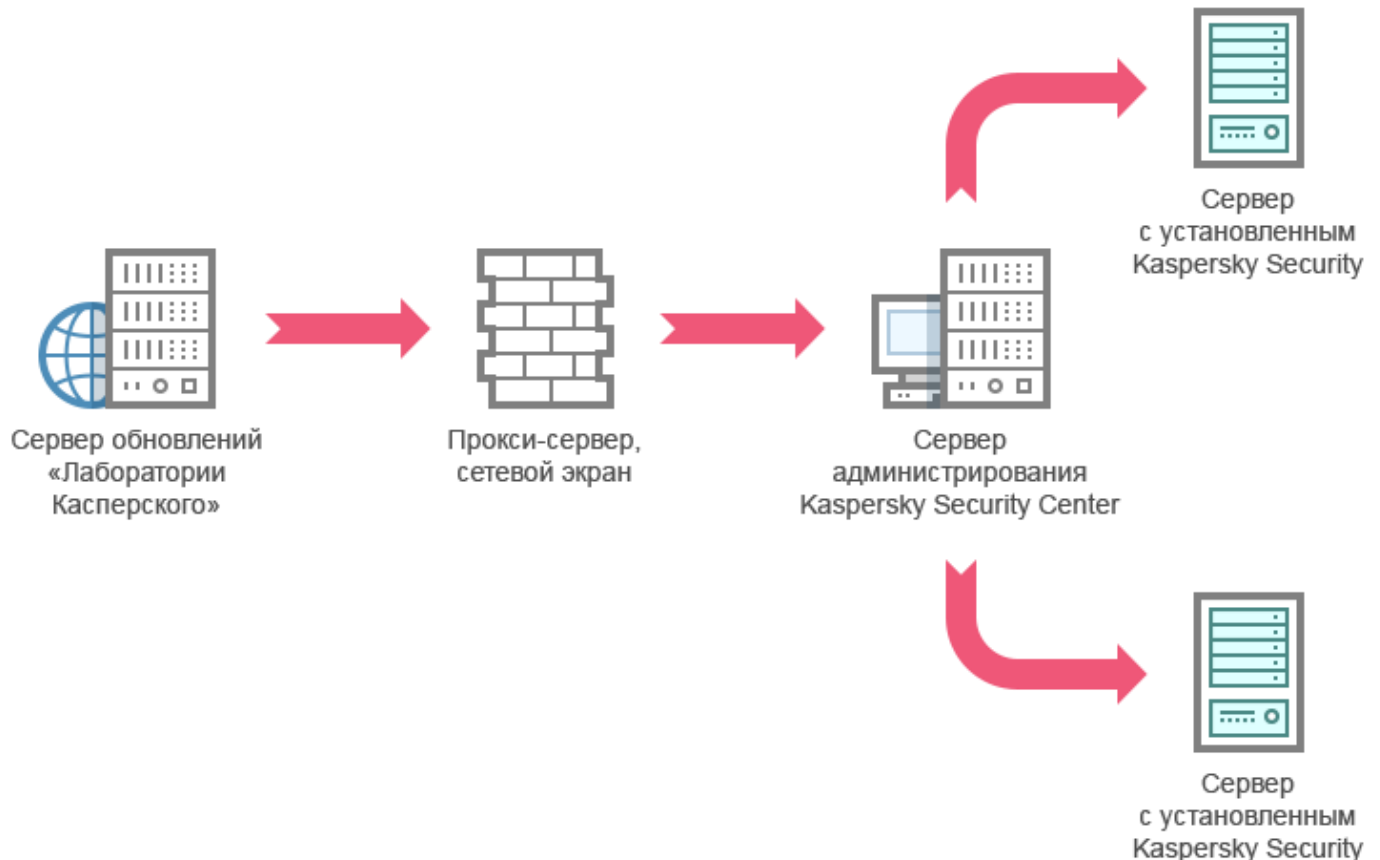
Сервер с установленным Kaspersky Security

Сервер обновлений «Лаборатории Касперского»

Прокси-сервер, сетевой экран

Сервер администрирования Kaspersky Security Center

Сервер с установленным Kaspersky Security